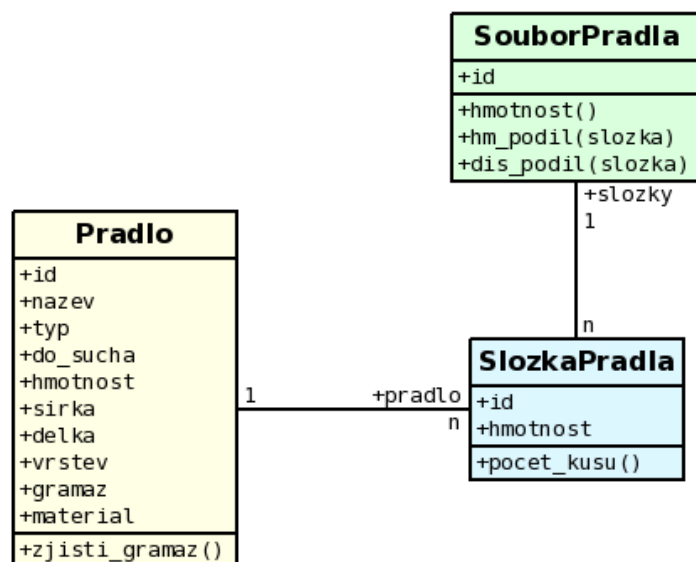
SouborPradla
+id
+hmotnost()
+hm_podil(slozka)
+dis_podil(slozka)

+slozky
1

Pradlo
+id
+nazev
+typ
+do_sucha
+hmotnost
+sirka
+delka
+vrstev
+gramaz
+material
+zjisti_gramaz()

1
+pradlo
n

n

SlozkaPradla
+id
+hmotnost
+pocet_kusu()